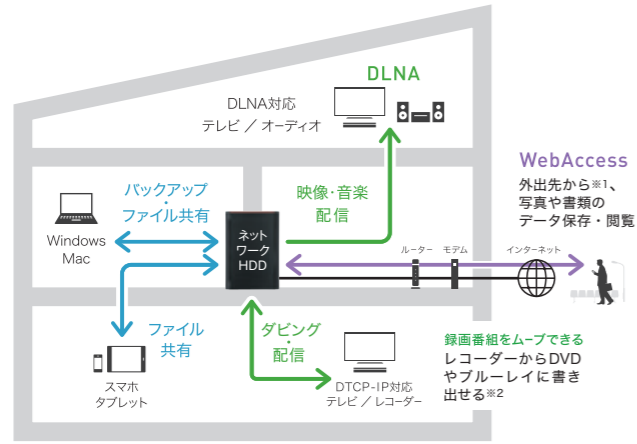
DLNA

DLNA対応
テレビ / オーディオ

WebAccess

外出先から※1、
写真や書類の
データ保存・閲覧

バックアップ
・
ファイル共有

映像・音楽
配信

Windows
Mac

ネット
ワーク
HDD

ルーター　モデム　インターネット

ファイル
共有

ダビング
・
配信

スマホ
タブレット

DTCP-IP対応
テレビ / レコーダー

録画番組をムーブできる
レコーダーからDVD
やブルーレイに書き
出せる※2